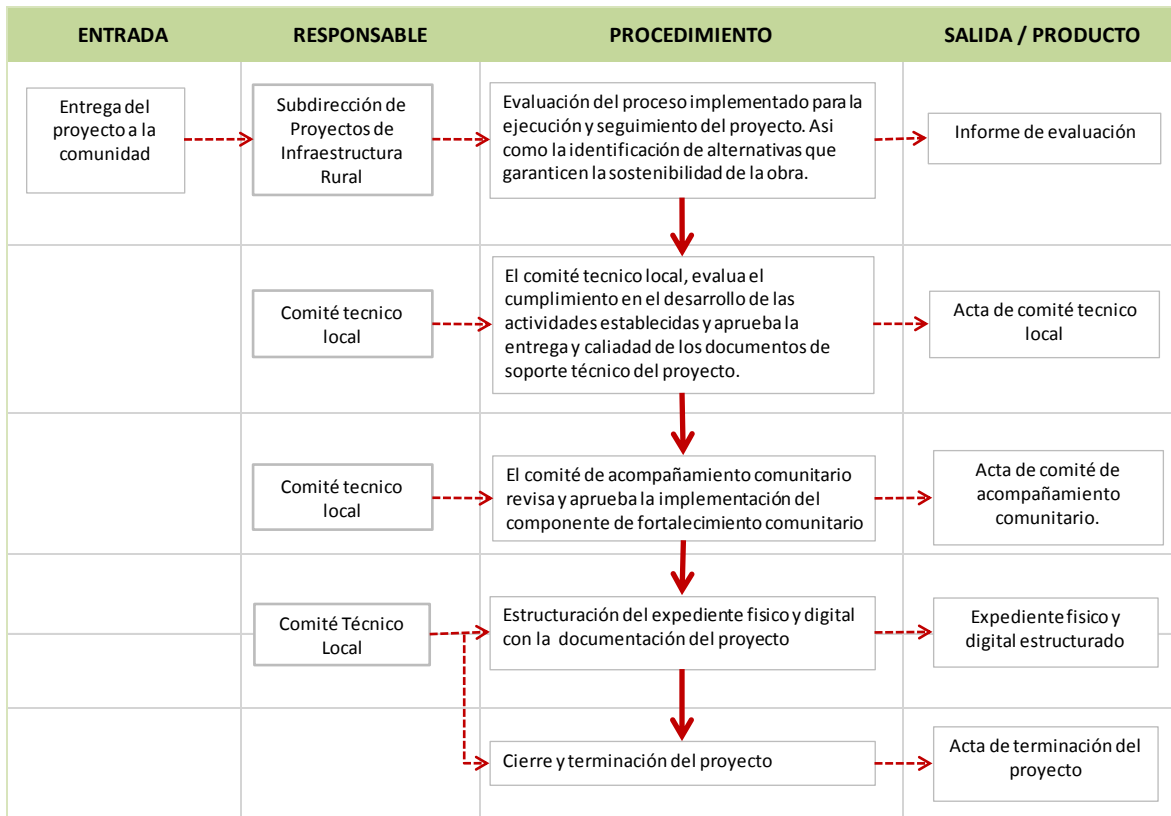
| ENTRADA | RESPONSABLE | PROCEDIMIENTO | SALIDA / PRODUCTO |
|---|---|---|---|
| Entrega del proyecto a la comunidad | Subdirección de Proyectos de Infraestructura Rural | Evaluación del proceso implementado para la ejecución y seguimiento del proyecto. Asi como la identificación de alternativas que garanticen la sostenibilidad de la obra. | Informe de evaluación |
| | Comité tecnico local | El comité tecnico local, evalua el cumplimiento en el desarrollo de las actividades establecidas y aprueba la entrega y caliadad de los documentos de soporte técnico del proyecto. | Acta de comité tecnico local |
| | Comité tecnico local | El comité de acompañamiento comunitario revisa y aprueba la implementación del componente de fortalecimiento comunitario | Acta de comité de acompañamiento comunitario. |
| | Comité Técnico Local | Estructuración del expediente fisico y digital con la documentación del proyecto | Expediente fisico y digital estructurado |
| | | Cierre y terminación del proyecto | Acta de terminación del proyecto |